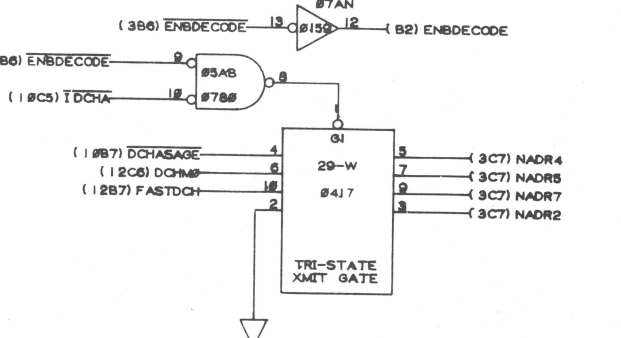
Ø7AN

(3B6) $\overline{ENBDECODE}$ 13 Ø159 12 (B2) ENBDECODE

B6) $\overline{ENBDECODE}$ 9 Ø5AB 8

(1ØC5) $\overline{IDCHA}$ 10 Ø78Ø

1

G1

(1ØB7) $\overline{DCHASAGE}$ 4

(12C6) DCHMØ 6

(12B7) FASTDCH 10

2

29-W

Ø4J7

5 (3C7) NADR4

7 (3C7) NADR5

9 (3C7) NADR7

3 (3C7) NADR2

TRI-STATE XMIT GATE